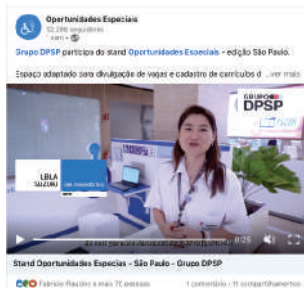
Oportunidades Especiais
52.298 seguidores
1sem • 

Grupo DPSP participa do stand Oportunidades Especiais - edição São Paulo.

Espaço adaptado para divulgação de vagas e cadastro de currículos d ...ver mais

GRUPO DPSP

LELA SUZUKI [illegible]

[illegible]

0:26

Stand Oportunidades Especiais - São Paulo - Grupo DPSP

Fabricio Racchini e mais 72 pessoas

1 comentário • 11 compartilhamentos